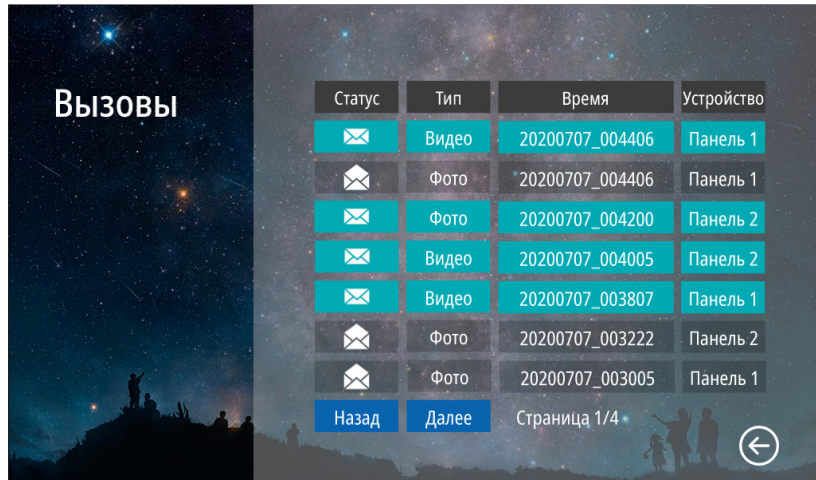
Вызовы

| Статус | Тип | Время | Устройство |
|---|---|---|---|
| | Видео | 20200707_004406 | Панель 1 |
| | Фото | 20200707_004406 | Панель 1 |
| | Фото | 20200707_004200 | Панель 2 |
| | Видео | 20200707_004005 | Панель 2 |
| | Видео | 20200707_003807 | Панель 1 |
| | Фото | 20200707_003222 | Панель 2 |
| | Фото | 20200707_003005 | Панель 1 |

Назад Далее Страница 1/4